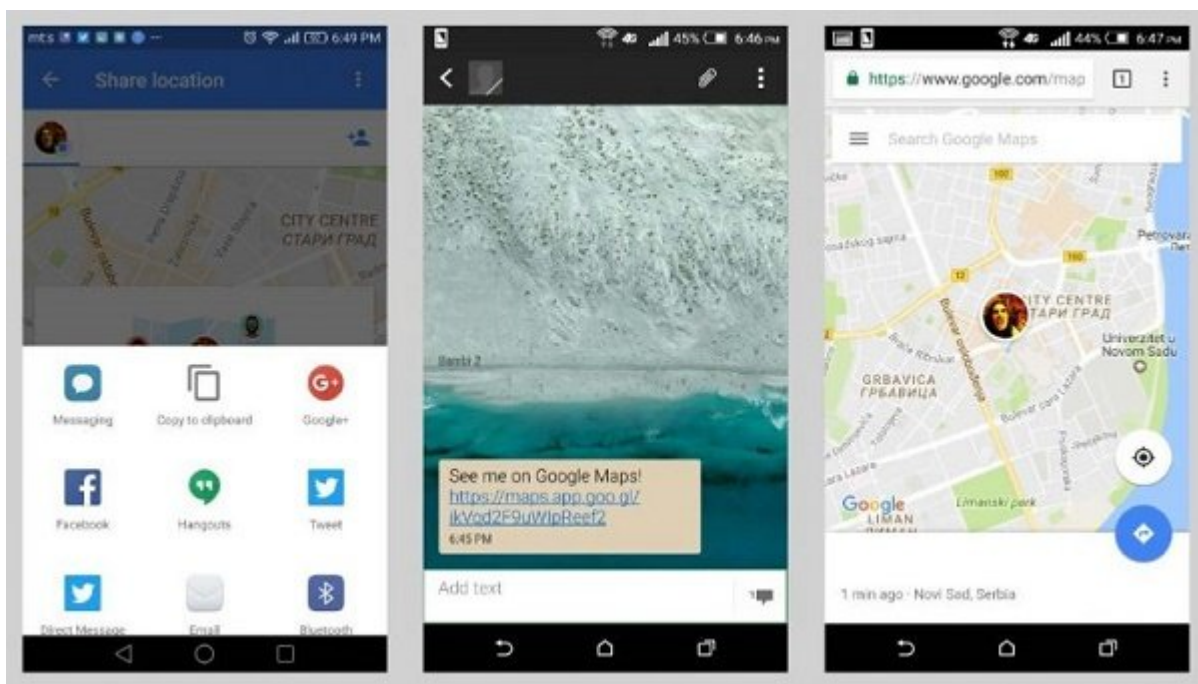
mts 6:49 PM

Share location

CITY CENTRE
СТАРИ ГРАД

Messaging

Copy to clipboard

Google+

Facebook

Hangouts

Tweet

Direct Message

Email

Bluetooth

45% 6:46 PM

Bambi 2

See me on Google Maps!
https://maps.app.goo.gl/ikVod2F9uWIpReef2
6:45 PM

Add text

44% 6:47 PM

https://www.google.com/map

1

Search Google Maps

CITY CENTRE
СТАРИ ГРАД

Petrovara

Univerzitet u Novom Sadu

GRBAVICA
ГРБАВИЦА

Limanski park

Google
LIMAN

1 min ago · Novi Sad, Serbia